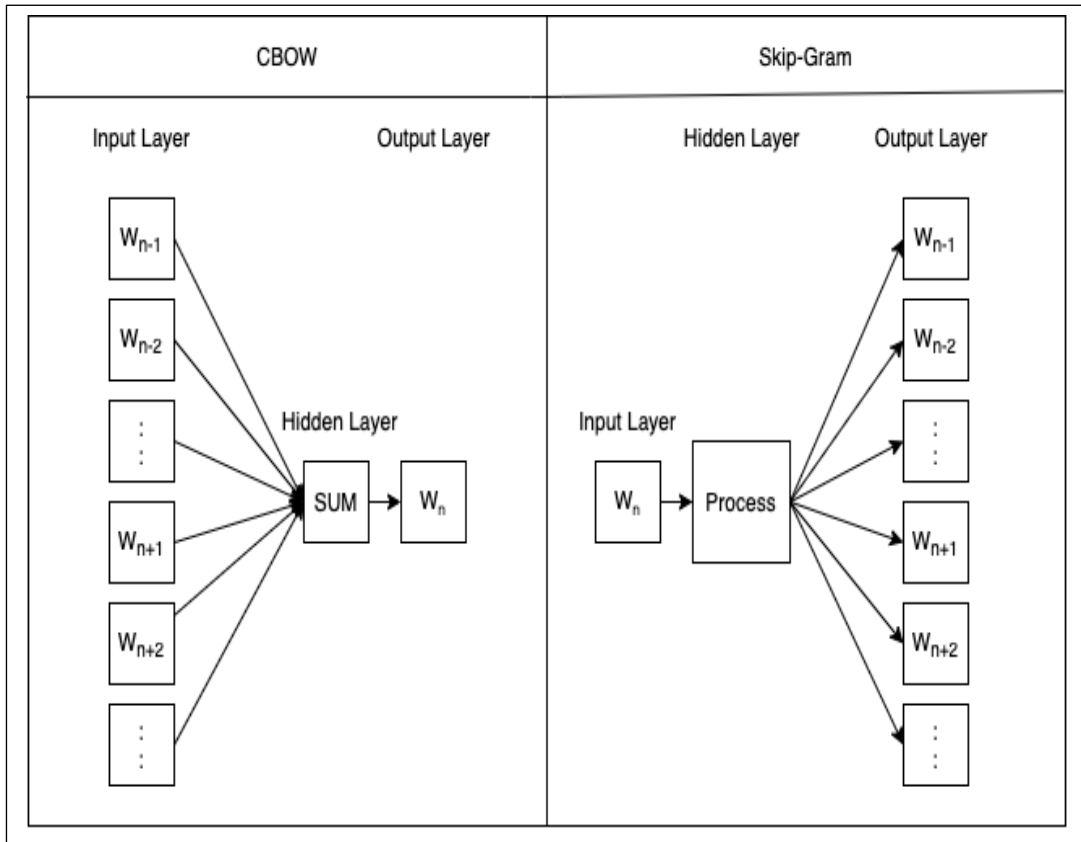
CBOW

Skip-Gram

Input Layer

Output Layer

$W_{n-1}$

$W_{n-2}$

⋮

Hidden Layer

SUM

$W_n$

$W_{n+1}$

$W_{n+2}$

⋮

Hidden Layer

Output Layer

Input Layer

$W_n$

Process

$W_{n-1}$

$W_{n-2}$

⋮

$W_{n+1}$

$W_{n+2}$

⋮